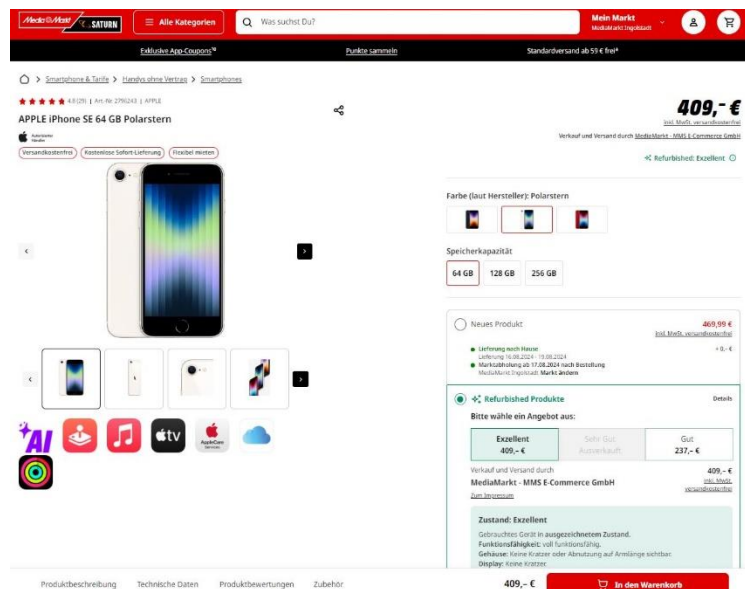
MediaMarkt SATURN

Alle Kategorien

Was suchst Du?

Mein Markt
MediaMarkt Ingolstadt

Exklusive App-Coupons

Punkte sammeln

Standardversand ab 59 € frei*

Smartphone & Tarife > Handys ohne Vertrag > Smartphones

4.3 (29) | Art.-Nr. 2790243 | APPLE

APPLE iPhone SE 64 GB Polarstern

Autorisierter Händler

Versandkostenfrei | Kostenlose Sofort-Lieferung | Flexibel mieten

409,– €

inkl. MwSt. versandkostenfrei

Verkauf und Versand durch MediaMarkt - MMS E-Commerce GmbH

Refurbished: Exzellent

Farbe (laut Hersteller): Polarstern

Speicherkapazität

64 GB | 128 GB | 256 GB

Neues Produkt

469,99 €

inkl. MwSt. versandkostenfrei

Lieferung nach Hause
Lieferung 16.08.2024 - 19.08.2024

+ 0,- €

Marktabholung ab 17.08.2024 nach Bestellung
MediaMarkt Ingolstadt Markt ändern

Refurbished Produkte

Details

Bitte wähle ein Angebot aus:

| Exzellent 409,– € | Sehr Gut Ausverkauft | Gut 237,– € |
|---|---|---|

Verkauf und Versand durch

409,– €

MediaMarkt - MMS E-Commerce GmbH

inkl. MwSt. versandkostenfrei

Zum Impressum

Zustand: Exzellent

Gebrauchtes Gerät in ausgezeichnetem Zustand.
Funktionsfähigkeit: voll funktionsfähig.
Gehäuse: Keine Kratzer oder Abnutzung auf Armlänge sichtbar.
Display: Keine Kratzer.

AI

AppleCare Services

Produktbeschreibung | Technische Daten | Produktbewertungen | Zubehör

409,– €

In den Warenkorb